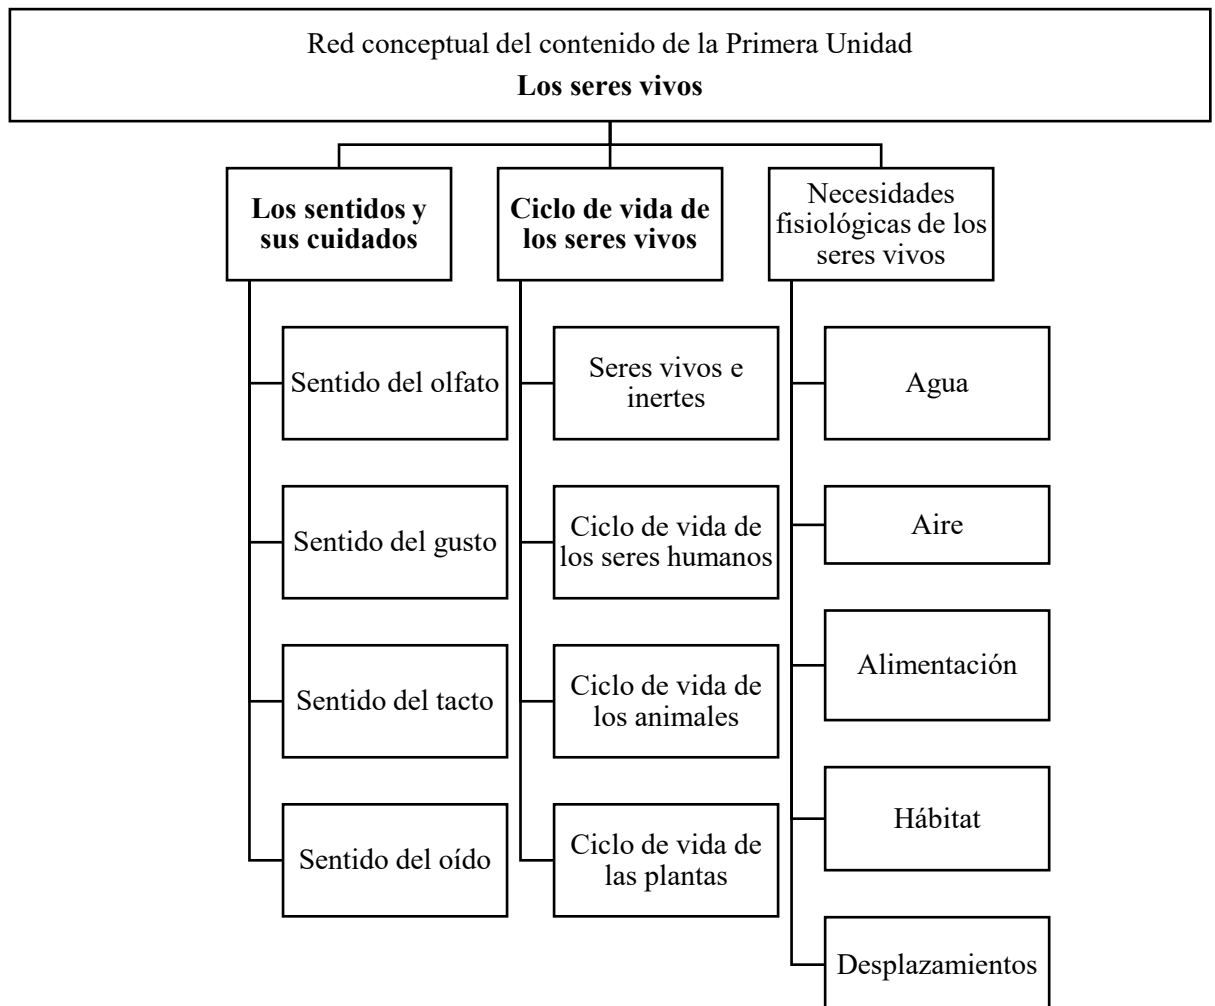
Red conceptual del contenido de la Primera Unidad
**Los seres vivos**

**Los sentidos y sus cuidados**

Sentido del olfato

Sentido del gusto

Sentido del tacto

Sentido del oído

**Ciclo de vida de los seres vivos**

Seres vivos e inertes

Ciclo de vida de los seres humanos

Ciclo de vida de los animales

Ciclo de vida de las plantas

Necesidades fisiológicas de los seres vivos

Agua

Aire

Alimentación

Hábitat

Desplazamientos